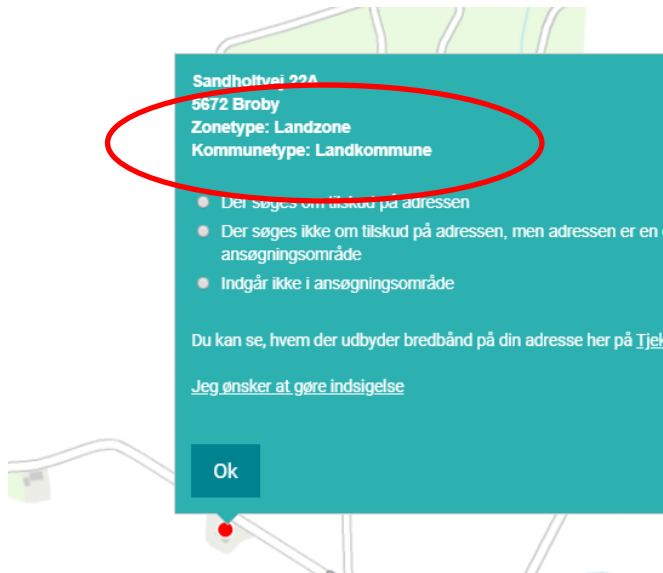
Sandholtvej 22A
5672 Broby
Zonetype: Landzone
Kommunetype: Landkommune

Der søges om tilskud på adressen

Der søges ikke om tilskud på adressen, men adressen er en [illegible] ansøgningsområde

Indgår ikke i ansøgningsområde

Du kan se, hvem der udbyder bredbånd på din adresse her på Tjek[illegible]

Jeg ønsker at gøre indsigelse

Ok